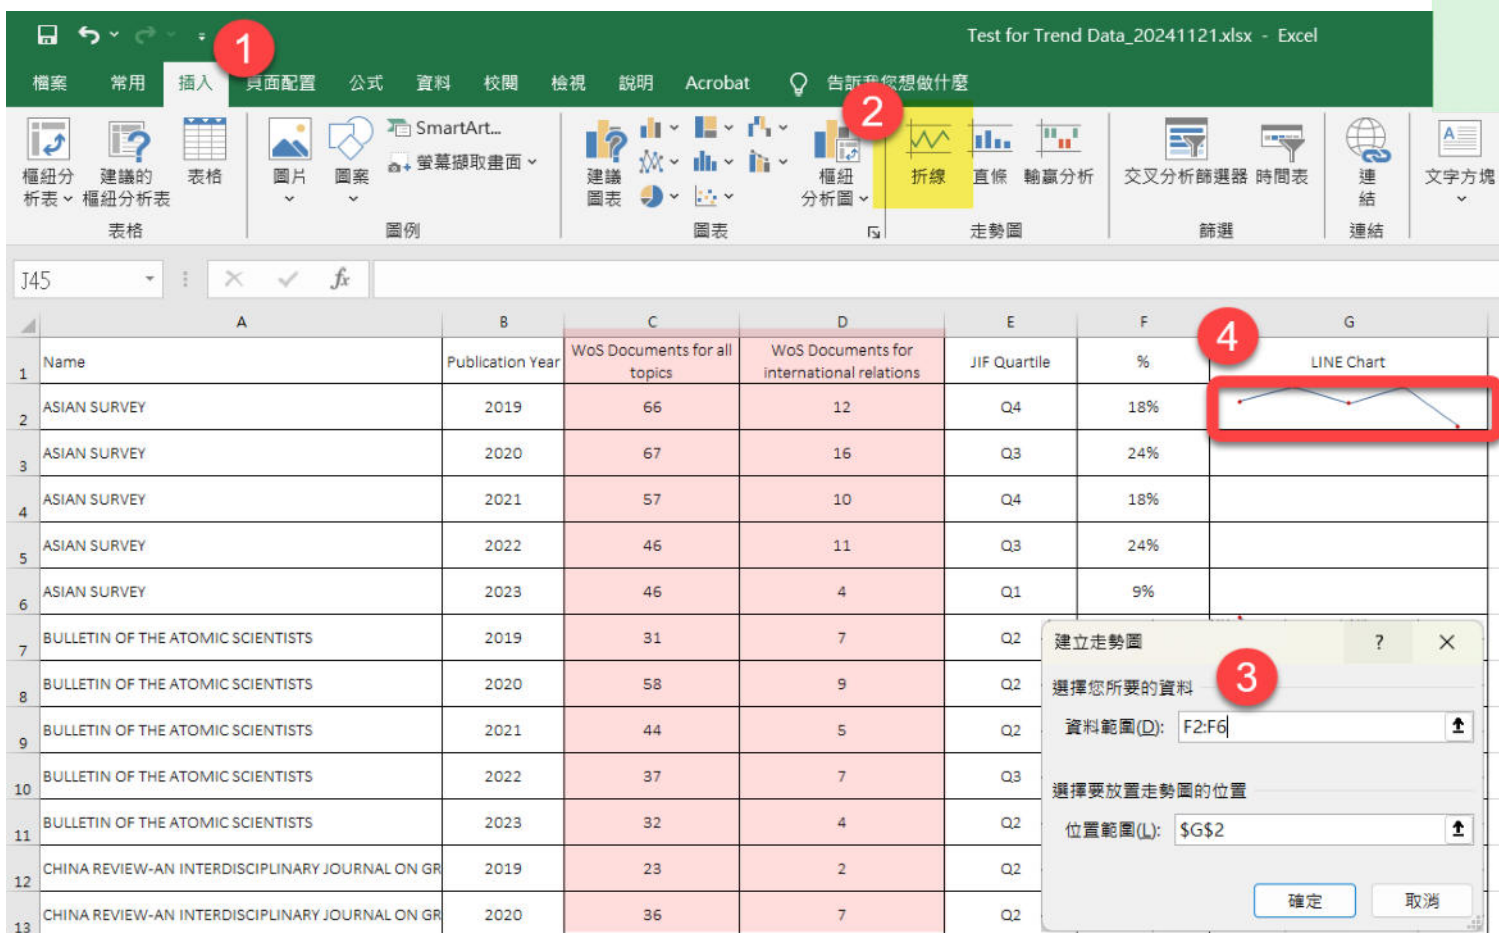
Test for Trend Data_20241121.xlsx - Excel

1

檔案 常用 插入 頁面配置 公式 資料 校閱 檢視 說明 Acrobat 告訴我您想做什麼

2

樞紐分析表 建議的樞紐分析表 表格
表格

圖片 圖案 SmartArt... 螢幕擷取畫面
圖例

建議圖表 樞紐分析圖
圖表

折線 直條 輸贏分析
走勢圖

交叉分析篩選器 時間表
篩選

連結
連結

文字方塊

J45

| | A | B | C | D | E | F | G |
|---|---|---|---|---|---|---|---|
| 1 | Name | Publication Year | WoS Documents for all topics | WoS Documents for international relations | JIF Quartile | % | LINE Chart |
| 2 | ASIAN SURVEY | 2019 | 66 | 12 | Q4 | 18% | |
| 3 | ASIAN SURVEY | 2020 | 67 | 16 | Q3 | 24% | |
| 4 | ASIAN SURVEY | 2021 | 57 | 10 | Q4 | 18% | |
| 5 | ASIAN SURVEY | 2022 | 46 | 11 | Q3 | 24% | |
| 6 | ASIAN SURVEY | 2023 | 46 | 4 | Q1 | 9% | |
| 7 | BULLETIN OF THE ATOMIC SCIENTISTS | 2019 | 31 | 7 | Q2 | | |
| 8 | BULLETIN OF THE ATOMIC SCIENTISTS | 2020 | 58 | 9 | Q2 | | |
| 9 | BULLETIN OF THE ATOMIC SCIENTISTS | 2021 | 44 | 5 | Q2 | | |
| 10 | BULLETIN OF THE ATOMIC SCIENTISTS | 2022 | 37 | 7 | Q3 | | |
| 11 | BULLETIN OF THE ATOMIC SCIENTISTS | 2023 | 32 | 4 | Q2 | | |
| 12 | CHINA REVIEW-AN INTERDISCIPLINARY JOURNAL ON GR | 2019 | 23 | 2 | Q2 | | |
| 13 | CHINA REVIEW-AN INTERDISCIPLINARY JOURNAL ON GR | 2020 | 36 | 7 | Q2 | | |

4

建立走勢圖 ? ✕
3
選擇您所要的資料
資料範圍(D): F2:F6
選擇要放置走勢圖的位置
位置範圍(L): $G$2
確定 取消